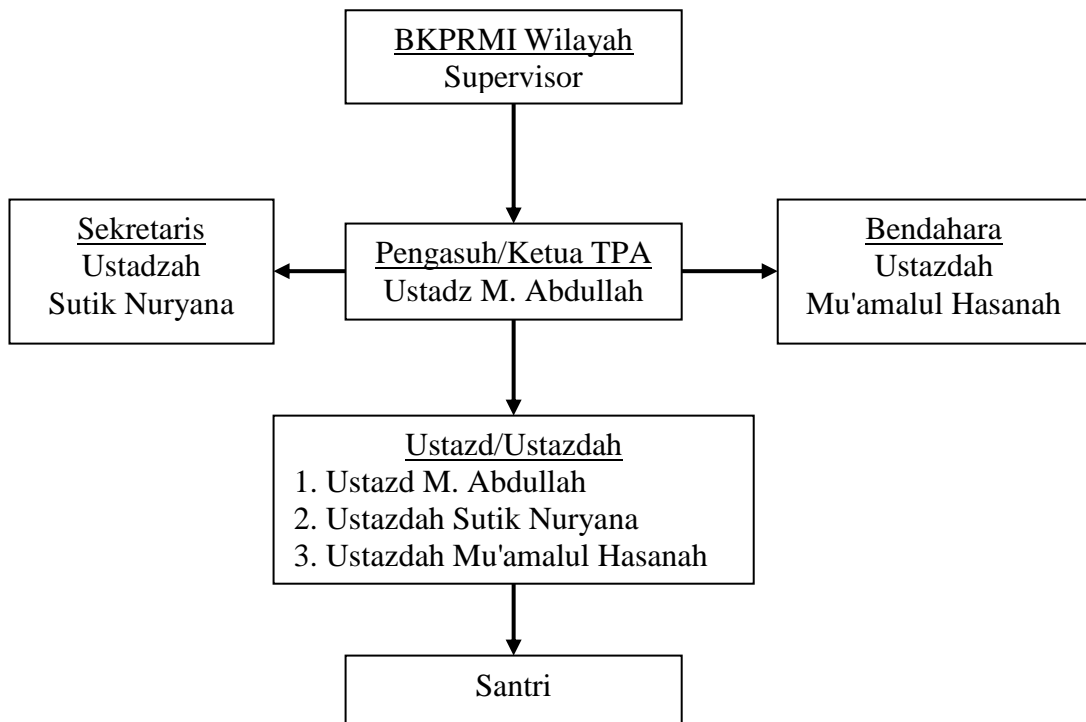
BKPRMI Wilayah
Supervisor

Sekretaris
Ustadzah
Sutik Nuryana

Pengasuh/Ketua TPA
Ustadz M. Abdullah

Bendahara
Ustazdah
Mu'amalul Hasanah

Ustazd/Ustazdah
1. Ustazd M. Abdullah
2. Ustazdah Sutik Nuryana
3. Ustazdah Mu'amalul Hasanah

Santri